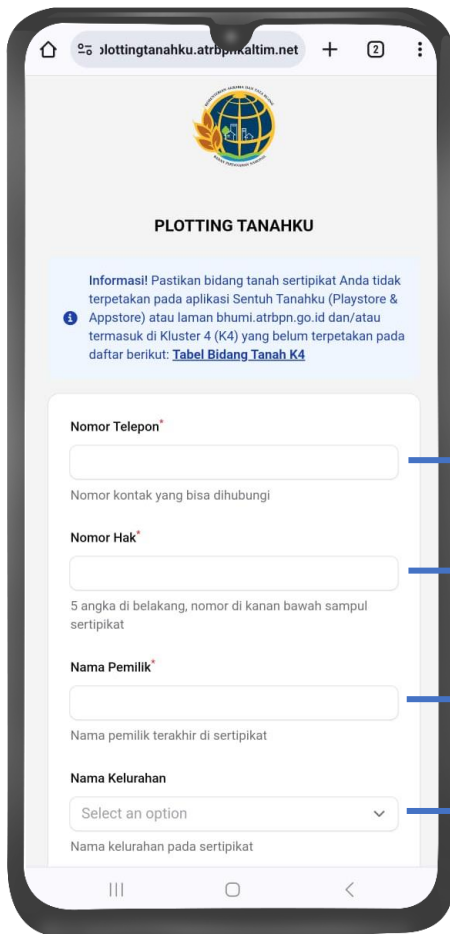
plottingtanahku.atrbpnkaltim.net

2

PLOTTING TANAHKU

Informasi! Pastikan bidang tanah sertipikat Anda tidak terpetakan pada aplikasi Sentuh Tanahku (Playstore & Appstore) atau laman bhumi.atrbpn.go.id dan/atau termasuk di Kluster 4 (K4) yang belum terpetakan pada daftar berikut: Tabel Bidang Tanah K4

Nomor Telepon*

Nomor kontak yang bisa dihubungi

Nomor Hak*

5 angka di belakang, nomor di kanan bawah sampul sertipikat

Nama Pemilik*

Nama pemilik terakhir di sertipikat

Nama Kelurahan

Select an option

Nama kelurahan pada sertipikat